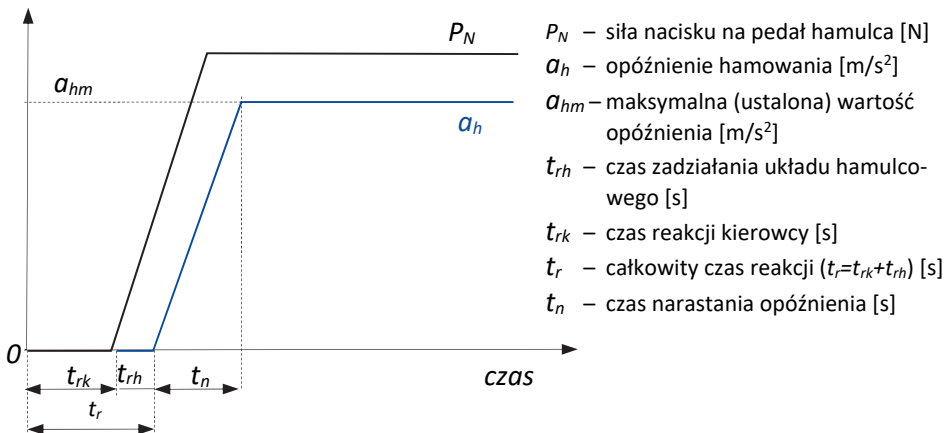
$a_{hm}$

$P_N$

$a_h$

0

$t_{rk}$ $t_{rh}$ $t_n$

$t_r$

czas

$P_N$ – siła nacisku na pedał hamulca [N]

$a_h$ – opóźnienie hamowania [m/s$^2$]

$a_{hm}$ – maksymalna (ustalona) wartość opóźnienia [m/s$^2$]

$t_{rh}$ – czas zadziałania układu hamulcowego [s]

$t_{rk}$ – czas reakcji kierowcy [s]

$t_r$ – całkowity czas reakcji ($t_r$=$t_{rk}$+$t_{rh}$) [s]

$t_n$ – czas narastania opóźnienia [s]